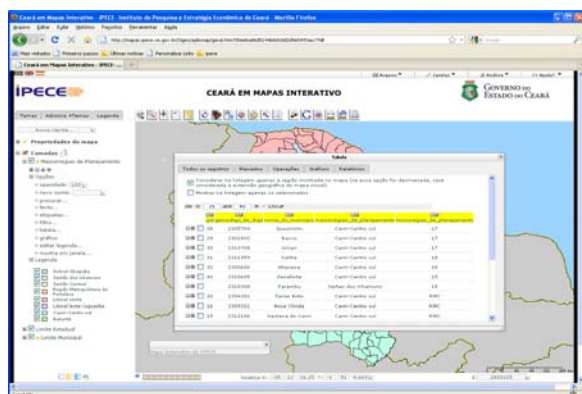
Ceará em Mapas Interativo - IPECE - Instituto de Pesquisa e Estratégia Econômica do Ceará - Mozilla Firefox

Arquivo Editar Exibir Histórico Favoritos Ferramentas Ajuda

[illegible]

Mais visitados Primeiros passos Últimas notícias Personalizar links Ipece

Ceará em Mapas Interativo - IPECE

IPECE

CEARÁ EM MAPAS INTERATIVO

GOVERNO DO ESTADO DO CEARÁ

Temas Adicionar Temas Legenda

Propriedades do mapa

Camadas

Macrorregiões de Planejamento

Tabela

Todos os registros Marcados Operações Gráficos Estatística

Considerar na listagem apenas a região mostrada no mapa (na área região for desmarcada, será considerada a extensão geográfica do mapa inicial)

Mostrar na listagem apenas os selecionados

| gid | geocodigo_mu | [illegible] | nome_do_município | macrorregião_de_planejamento | macrorregião_de_planejamento |
|---|---|---|---|---|---|
| 10 | 2300704 | | Quixelô | Cariri-Centro sul | 17 |
| 16 | 2301802 | | Baixio | Cariri-Centro sul | 17 |
| 20 | 2313708 | | Umari | Cariri-Centro sul | 17 |
| 31 | 2311609 | | Salitre | Cariri-Centro sul | 17 |
| 35 | 2300606 | | Altaneira | Cariri-Centro sul | 18 |
| 40 | 2310605 | | Penaforte | Cariri-Centro sul | 18 |
| 41 | 2310506 | | Farambu | Sertão dos Inhamuns | 18 |
| 44 | 2304301 | | Farias Brito | Cariri-Centro sul | 690 |
| 19 | 2305201 | | Nova Olinda | Cariri-Centro sul | 690 |
| 24 | 2312106 | | Santana do Cariri | Cariri-Centro sul | 690 |

Limite Estadual

Limite Municipal

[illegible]